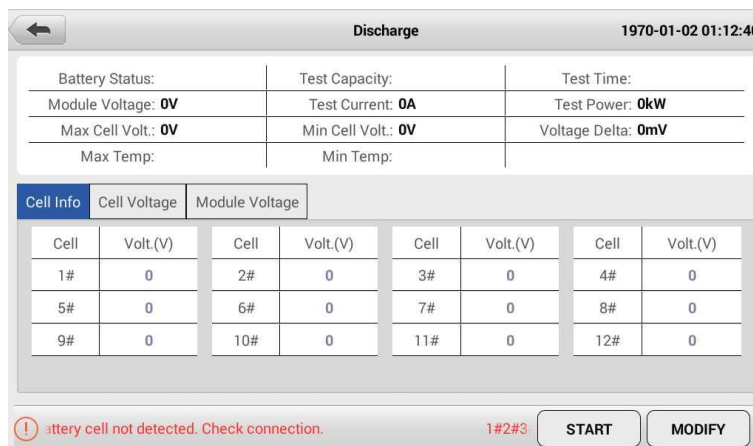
Discharge

1970-01-02 01:12:4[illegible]

| Battery Status: | Test Capacity: | Test Time: |
|---|---|---|
| Module Voltage: **0V** | Test Current: **0A** | Test Power: **0kW** |
| Max Cell Volt.: **0V** | Min Cell Volt.: **0V** | Voltage Delta: **0mV** |
| Max Temp: | Min Temp: | |

Cell Info | Cell Voltage | Module Voltage

| Cell | Volt.(V) |
|---|---|
| 1# | 0 |
| 5# | 0 |
| 9# | 0 |

| Cell | Volt.(V) |
|---|---|
| 2# | 0 |
| 6# | 0 |
| 10# | 0 |

| Cell | Volt.(V) |
|---|---|
| 3# | 0 |
| 7# | 0 |
| 11# | 0 |

| Cell | Volt.(V) |
|---|---|
| 4# | 0 |
| 8# | 0 |
| 12# | 0 |

! attery cell not detected. Check connection.

1#2#3

START

MODIFY